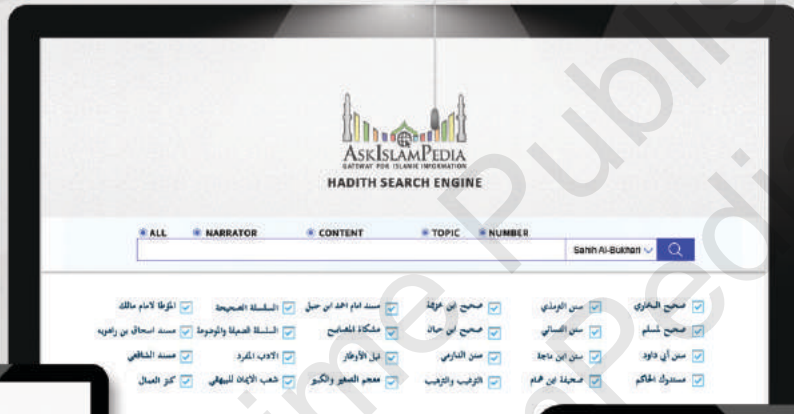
ASKISLAMPEDIA
GATEWAY FOR ISLAMIC INFORMATION
HADITH SEARCH ENGINE

ALL NARRATOR CONTENT TOPIC NUMBER

Sahih Al-Bukhari

صحيح البخاري
صحيح مسلم
سنن أبي داود
مستدرك الحاكم

سنن الترمذي
سنن النسائي
سنن ابن ماجة
صحيفة ابن همام

صحيح ابن خزيمة
صحيح ابن حبان
سنن الدارمي
الترغيب والترهيب

مسند امام احمد ابن حنبل
مشكاة المصابيح
نيل الأوطار
معجم الصغير والكبير

السلسلة الصحيحة
السلسلة الضعيفة والموضوعة
الادب المفرد
شعب الايمان للبيهقي

المؤطا لامام مالك
مسند اسحاق بن راهويه
مسند الشافعي
كنز العمال